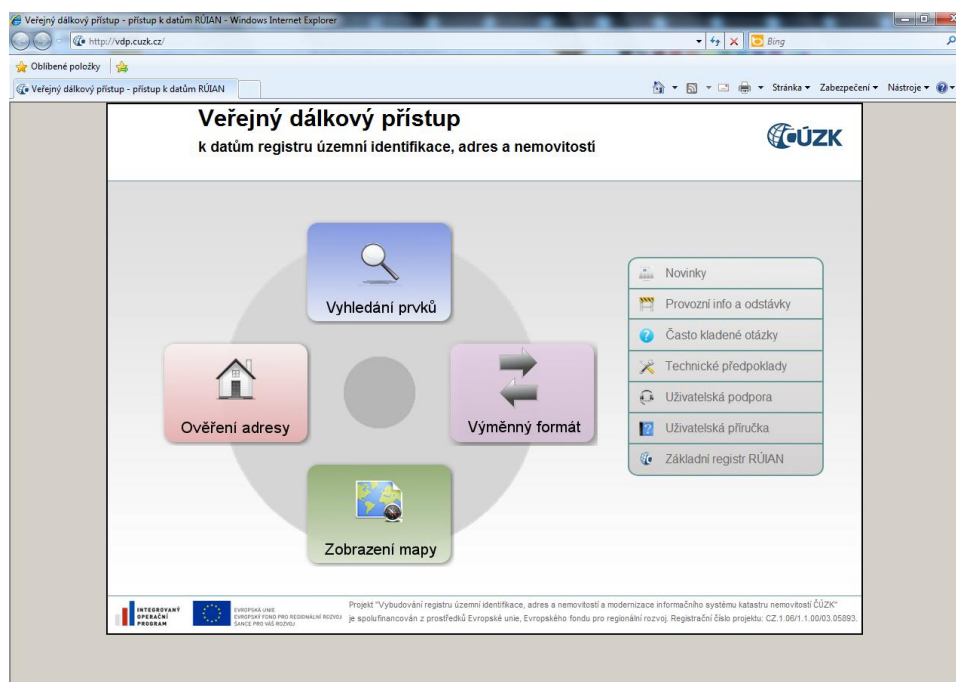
Veřejný dálkový přístup - přístup k datům RÚIAN - Windows Internet Explorer

http://vdp.cuzk.cz/

Bing

Oblíbené položky

Veřejný dálkový přístup - přístup k datům RÚIAN

Stránka ▾ Zabezpečení ▾ Nástroje ▾

Veřejný dálkový přístup

k datům registru územní identifikace, adres a nemovitostí

ČÚZK

Vyhledání prvků

Ověření adresy

Výměnný formát

Zobrazení mapy

Novinky

Provozní info a odstávky

Často kladené otázky

Technické předpoklady

Uživatelská podpora

Uživatelská příručka

Základní registr RÚIAN

INTEGROVANÝ OPERAČNÍ PROGRAM

EVROPSKÁ UNIE EVROPSKÝ FOND PRO REGIONÁLNÍ ROZVOJ ŠANCE PRO VÁŠ ROZVOJ

Projekt "Vybudování registru územní identifikace, adres a nemovitostí a modernizace informačního systému katastru nemovitostí ČÚZK" je spolufinancován z prostředků Evropské unie, Evropského fondu pro regionální rozvoj. Registrační číslo projektu: CZ.1.06/1.1.00/03.05893.